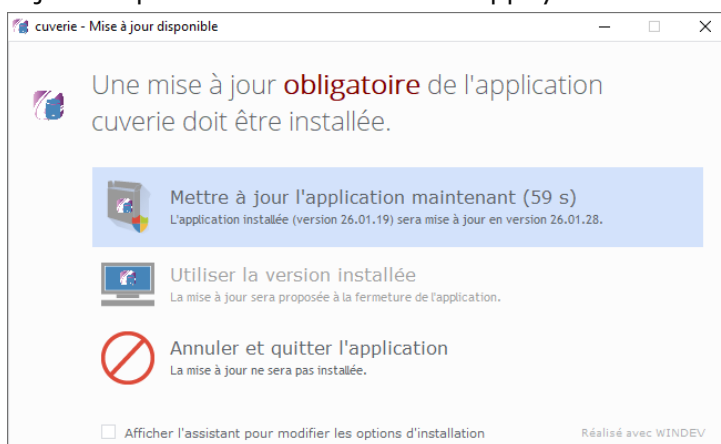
cuverie - Mise à jour disponible

Une mise à jour obligatoire de l'application cuverie doit être installée.

Mettre à jour l'application maintenant (59 s)
L'application installée (version 26.01.19) sera mise à jour en version 26.01.28.

Utiliser la version installée
La mise à jour sera proposée à la fermeture de l'application.

Annuler et quitter l'application
La mise à jour ne sera pas installée.

Afficher l'assistant pour modifier les options d'installation

Réalisé avec WINDEV